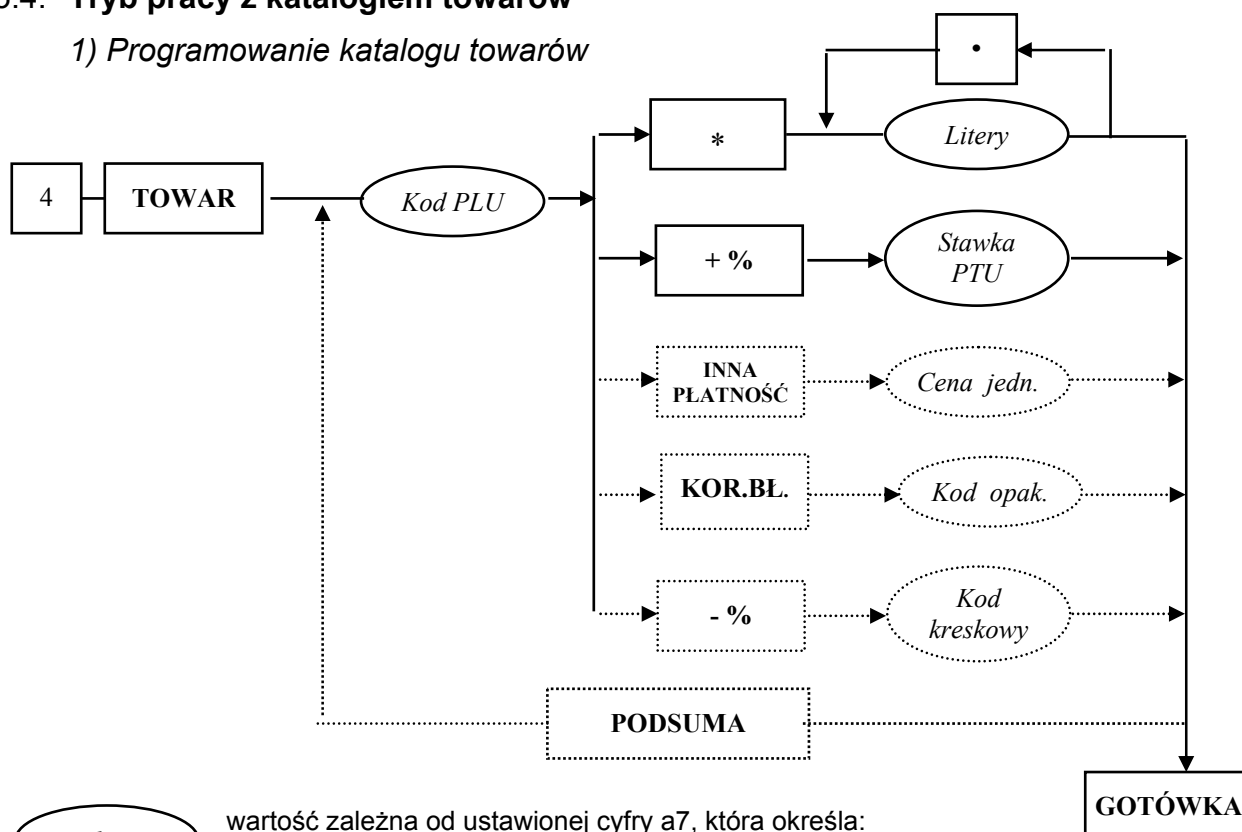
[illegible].4. **Tryb pracy z katalogiem towarów**

*1) Programowanie katalogu towarów*

•

*

*Litery*

4

**TOWAR**

*Kod PLU*

+ %

*Stawka PTU*

INNA PŁATNOŚĆ

*Cena jedn.*

KOR.BŁ.

*Kod opak.*

- %

*Kod kreskowy*

PODSUMA

GOTÓWKA

wartość zależna od ustawionej cyfry a7, która określa: